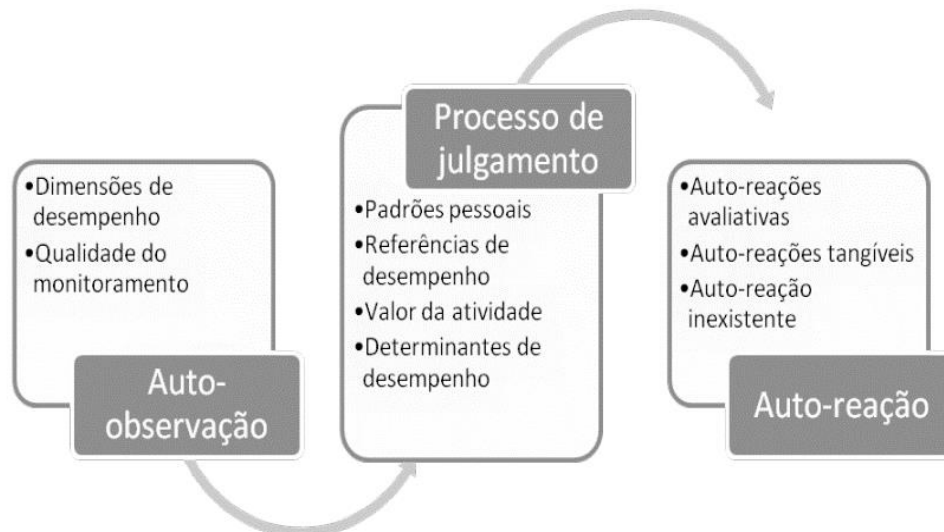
•Dimensões de desempenho
•Qualidade do monitoramento

Auto-observação

Processo de julgamento

•Padrões pessoais
•Referências de desempenho
•Valor da atividade
•Determinantes de desempenho

•Auto-reações avaliativas
•Auto-reações tangíveis
•Auto-reação inexistente

Auto-reação